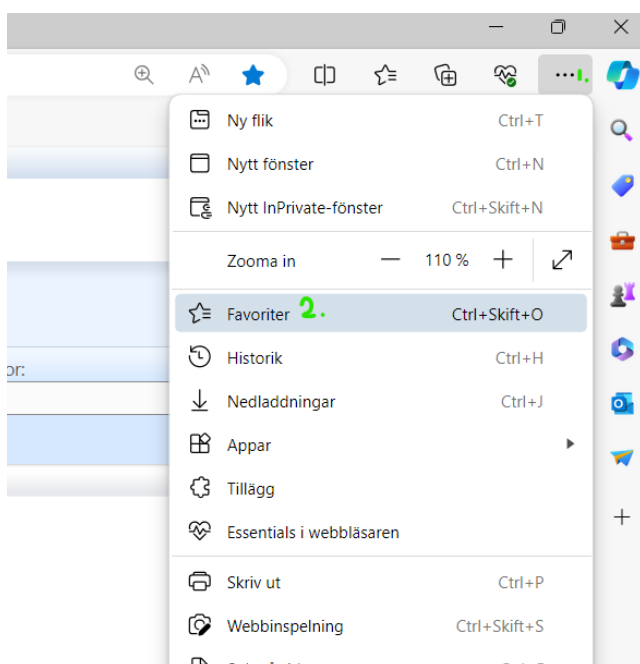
1.

Ny flik Ctrl+T

Nytt fönster Ctrl+N

Nytt InPrivate-fönster Ctrl+Skift+N

Zooma in — 110 % +

Favoriter 2. Ctrl+Skift+O

Historik Ctrl+H

Nedladdningar Ctrl+J

Appar

Tillägg

Essentials i webbläsaren

Skriv ut Ctrl+P

Webbinspelning Ctrl+Skift+S

or: